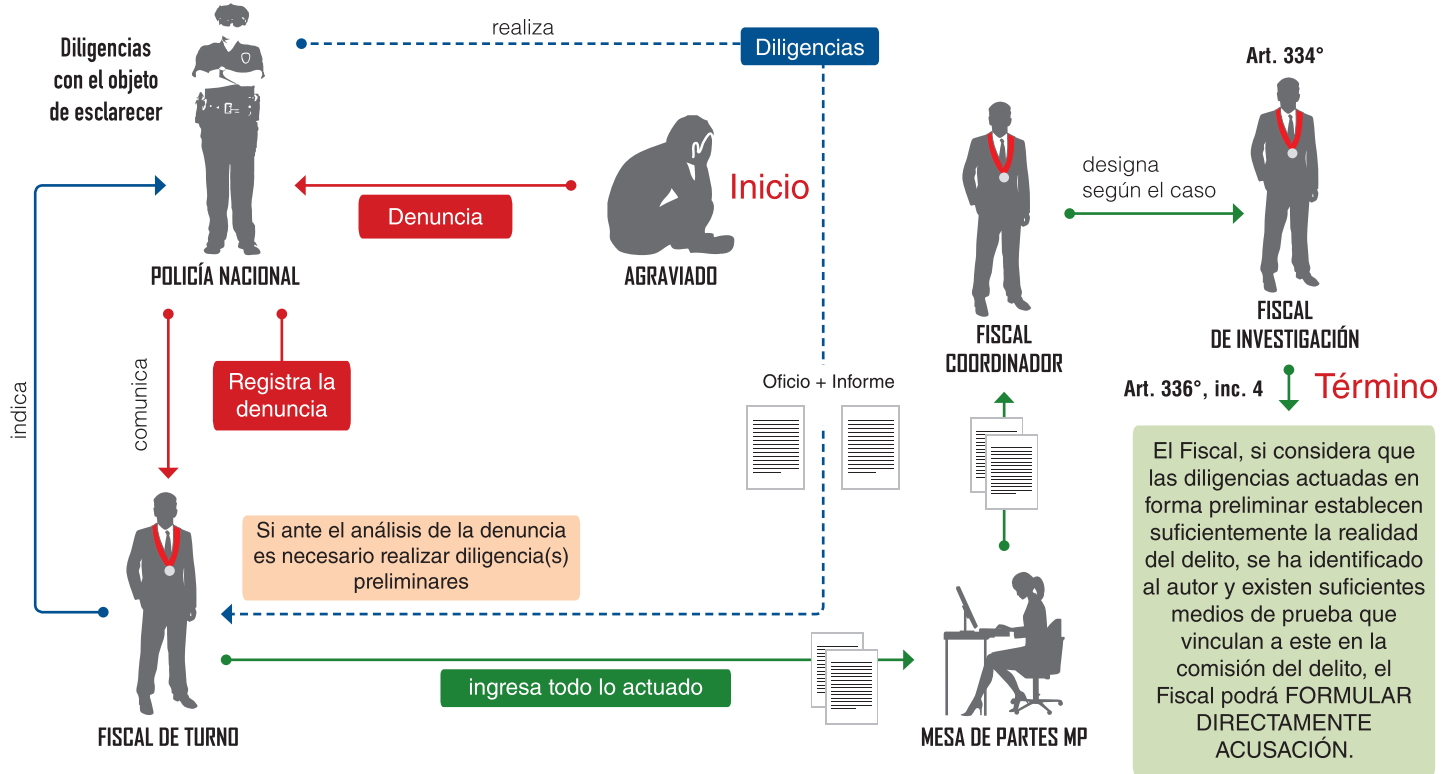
Diligencias con el objeto de esclarecer

realiza

Diligencias

Art. 334°

Inicio

Denuncia

designa según el caso

POLICÍA NACIONAL

AGRAVIADO

FISCAL COORDINADOR

FISCAL DE INVESTIGACIÓN

indica

comunica

Registra la denuncia

Oficio + Informe

Art. 336°, inc. 4

Término

El Fiscal, si considera que las diligencias actuadas en forma preliminar establecen suficientemente la realidad del delito, se ha identificado al autor y existen suficientes medios de prueba que vinculan a este en la comisión del delito, el Fiscal podrá FORMULAR DIRECTAMENTE ACUSACIÓN.

Si ante el análisis de la denuncia es necesario realizar diligencia(s) preliminares

ingresa todo lo actuado

FISCAL DE TURNO

MESA DE PARTES MP